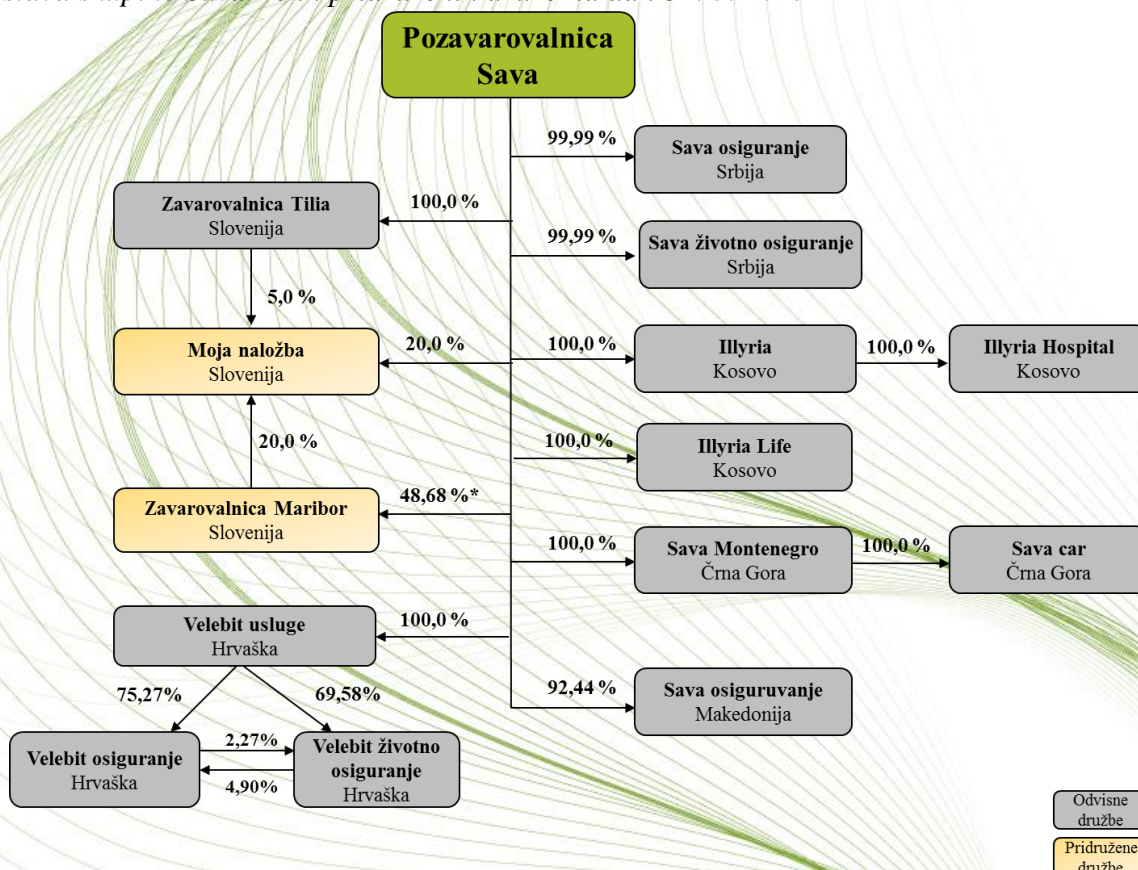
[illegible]

Pozavarovalnica Sava

99,99 %
Sava osiguranje
Srbija

Zavarovalnica Tilia
Slovenija

100,0 %

99,99 %
Sava životno osiguranje
Srbija

5,0 %

Moja naložba
Slovenija

20,0 %

100,0 %
Illyria
Kosovo

100,0 %
Illyria Hospital
Kosovo

20,0 %

100,0 %
Illyria Life
Kosovo

Zavarovalnica Maribor
Slovenija

48,68 %*

100,0 %
Sava Montenegro
Črna Gora

100,0 %
Sava car
Črna Gora

Velebit usluge
Hrvaška

100,0 %

75,27%

69,58%

92,44 %
Sava osiguruvanje
Makedonija

Velebit osiguranje
Hrvaška

2,27%

4,90%

Velebit životno osiguranje
Hrvaška

Odvisne družbe

Pridružene družbe